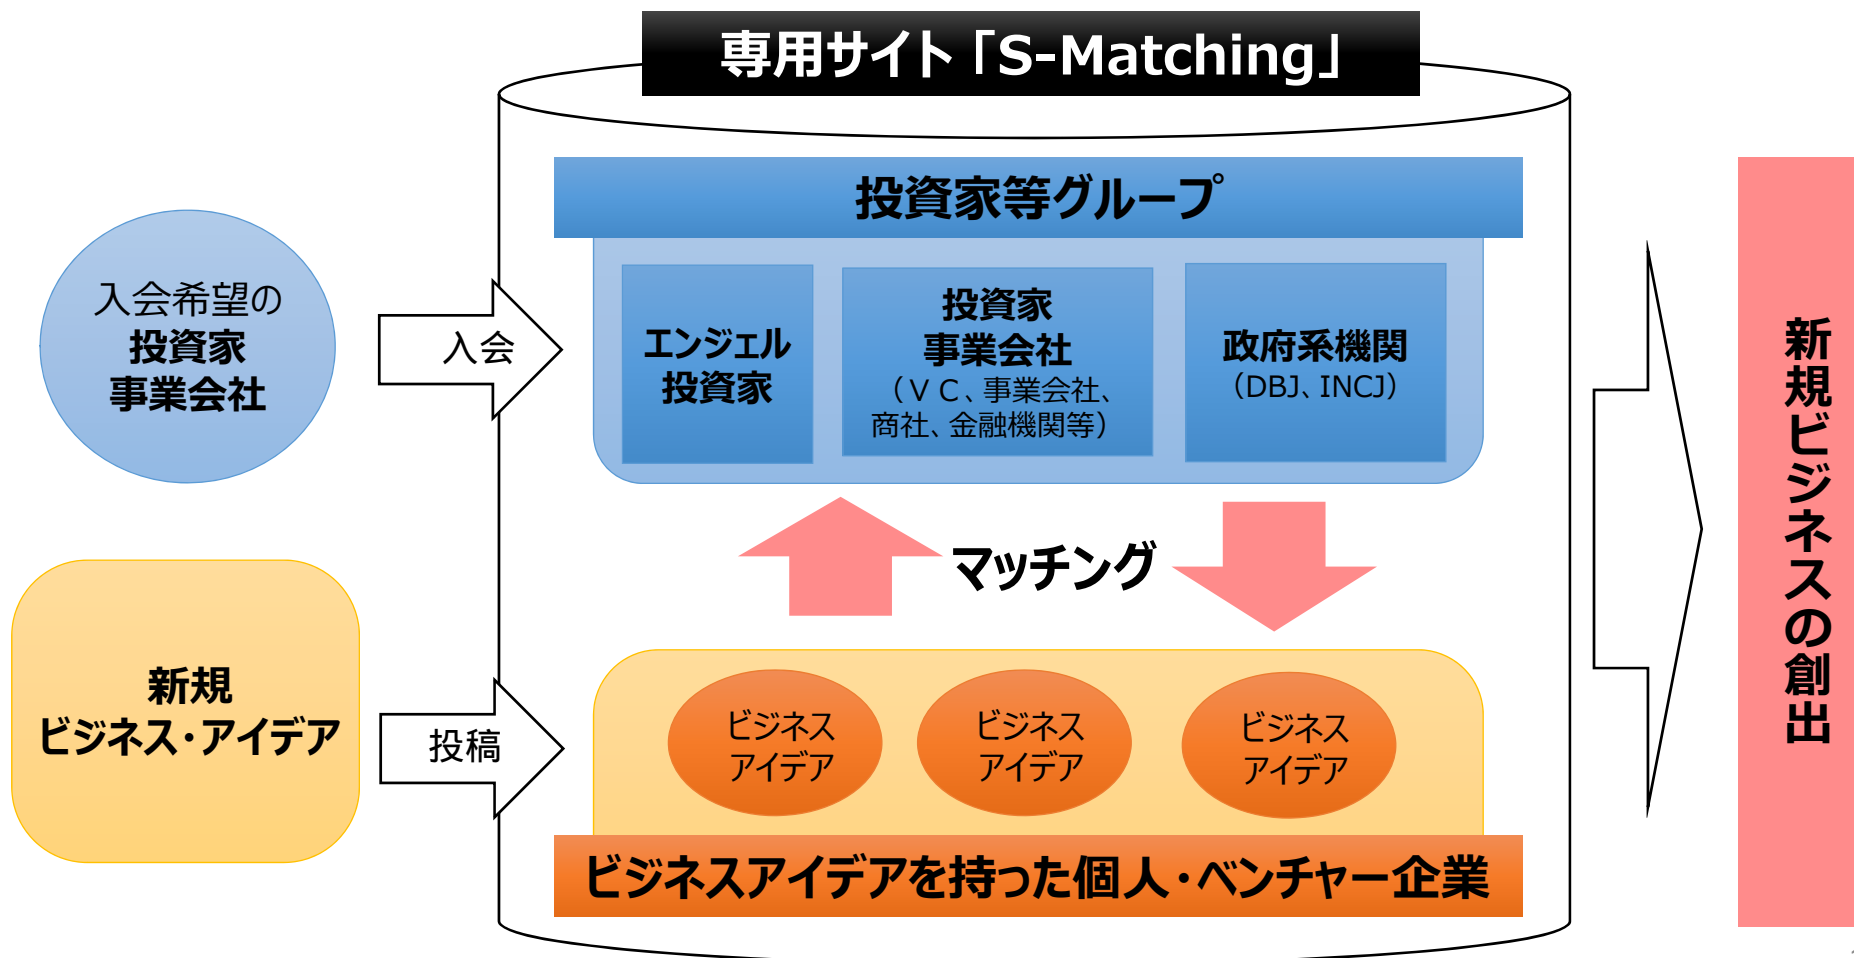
専用サイト「S-Matching」

入会希望の
投資家
事業会社

入会

投資家等グループ

エンジェル
投資家

投資家
事業会社
（ＶＣ、事業会社、商社、金融機関等）

政府系機関
（DBJ、INCJ）

マッチング

新規
ビジネス・アイデア

投稿

ビジネスアイデア

ビジネスアイデア

ビジネスアイデア

ビジネスアイデアを持った個人・ベンチャー企業

新規ビジネスの創出